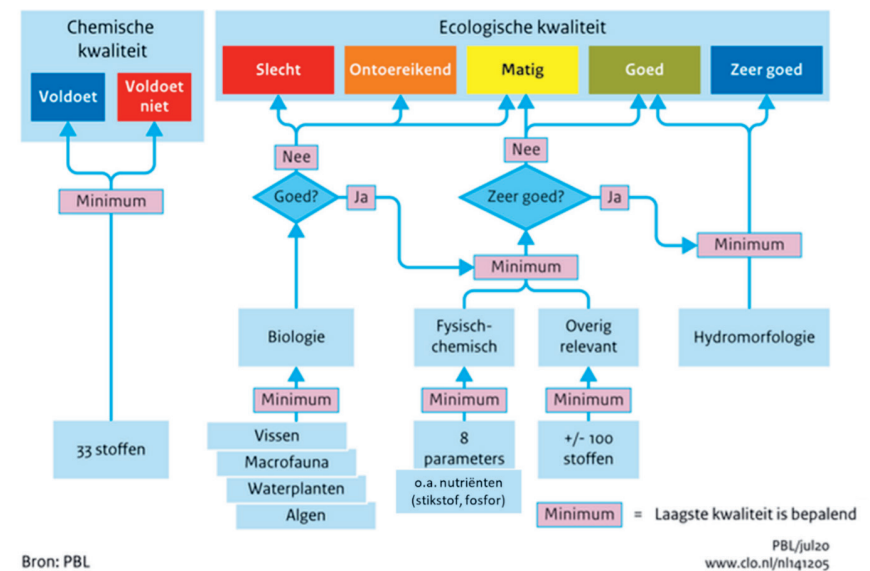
Chemische kwaliteit

Voldoet

Voldoet niet

Minimum

33 stoffen

Ecologische kwaliteit

Slecht

Ontoereikend

Matig

Goed

Zeer goed

Nee

Goed?

Ja

Nee

Zeer goed?

Ja

Minimum

Minimum

Biologie

Fysisch-chemisch

Overig relevant

Hydromorfologie

Minimum

Vissen

Macrofauna

Waterplanten

Algen

Minimum

8 parameters

o.a. nutriënten (stikstof, fosfor)

Minimum

+/- 100 stoffen

Minimum = Laagste kwaliteit is bepalend

Bron: PBL

PBL/jul20
www.clo.nl/nl141205